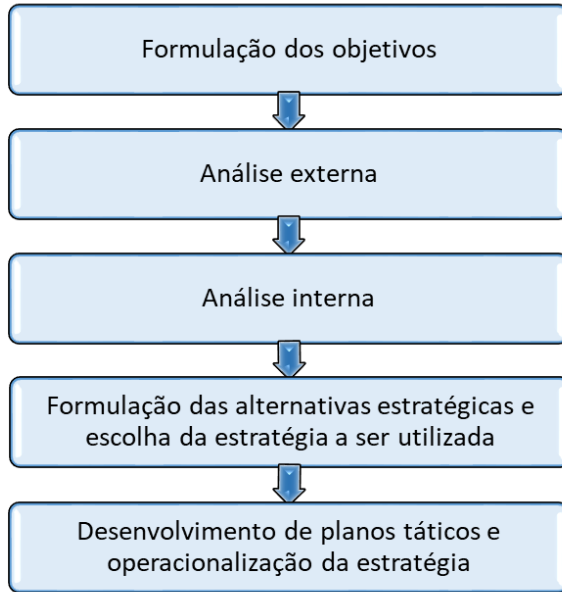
Formulação dos objetivos

Análise externa

Análise interna

Formulação das alternativas estratégicas e escolha da estratégia a ser utilizada

Desenvolvimento de planos táticos e operacionalização da estratégia